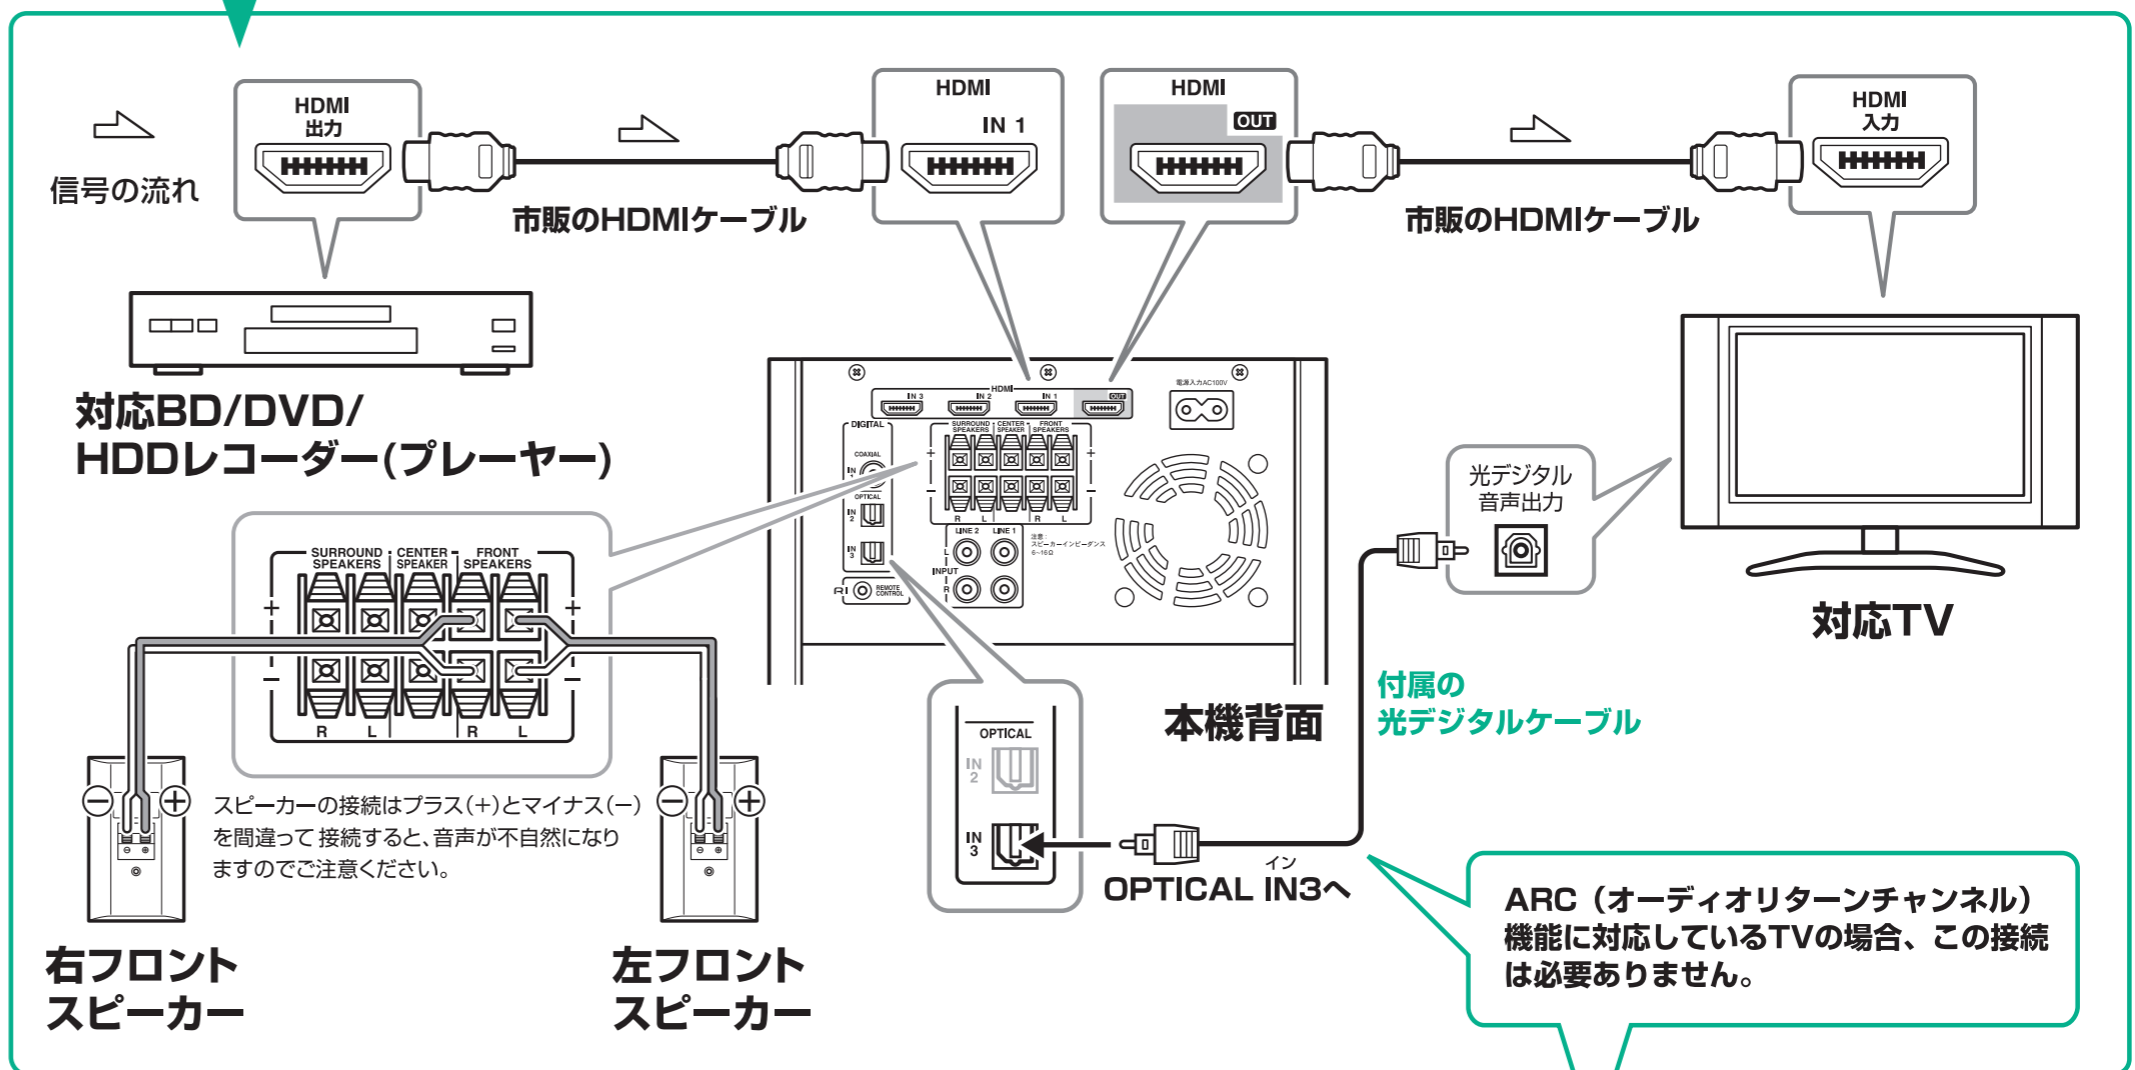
信号の流れ

HDMI
出力

市販のHDMIケーブル

HDMI
IN 1

HDMI
OUT

市販のHDMIケーブル

HDMI
入力

対応BD/DVD/
HDDレコーダー(プレーヤー)

HDMI
IN 3 IN 2 IN 1 OUT

電源入力AC100V

DIGITAL
COAXIAL
IN 1
OPTICAL
IN 2
IN 3

SURROUND SPEAKERS CENTER SPEAKER FRONT SPEAKERS

LINE 2 LINE 1
INPUT

REMOTE CONTROL

SURROUND SPEAKERS CENTER SPEAKER FRONT SPEAKERS
+
−
R L R L

光デジタル
音声出力

対応TV

本機背面

付属の
光デジタルケーブル

スピーカーの接続はプラス(+)とマイナス(−)を間違って接続すると、音声が不自然になりますのでご注意ください。

OPTICAL
IN 2
IN 3

イン
OPTICAL IN3へ

ARC（オーディオリターンチャンネル）機能に対応しているTVの場合、この接続は必要ありません。

右フロント
スピーカー

左フロント
スピーカー